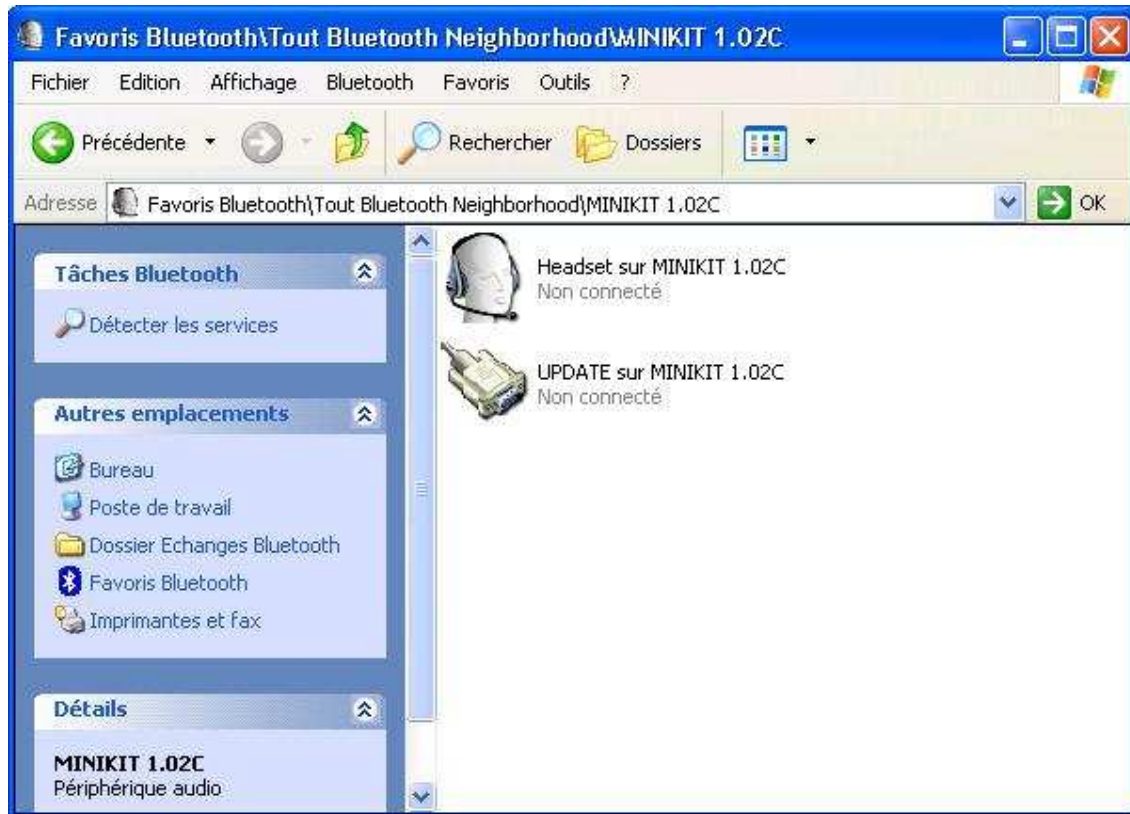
Favoris Bluetooth\Tout Bluetooth Neighborhood\MINIKIT 1.02C

Fichier Edition Affichage Bluetooth Favoris Outils ?

Précédente Rechercher Dossiers

Adresse Favoris Bluetooth\Tout Bluetooth Neighborhood\MINIKIT 1.02C OK

Tâches Bluetooth

Détecter les services

Autres emplacements

Bureau
Poste de travail
Dossier Echanges Bluetooth
Favoris Bluetooth
Imprimantes et fax

Détails

MINIKIT 1.02C
Périphérique audio

Headset sur MINIKIT 1.02C
Non connecté

UPDATE sur MINIKIT 1.02C
Non connecté